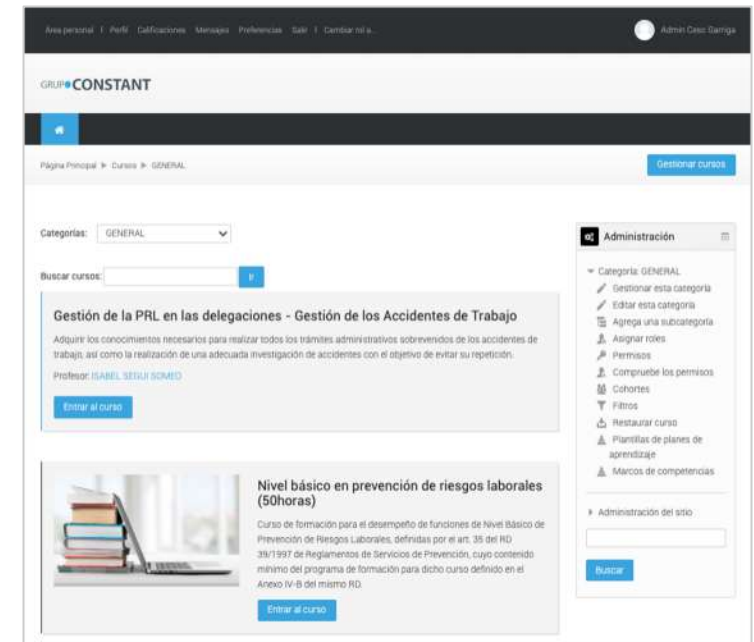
Área personal | Perfil Calificaciones Mensajes Preferencias Salir | Cambiar rol a...

Admin Cesc Garriga

GRUP CONSTANT

Página Principal ▶ Cursos ▶ GENERAL

Gestionar cursos

Categorías: GENERAL

Buscar cursos: Ir

Gestión de la PRL en las delegaciones - Gestión de los Accidentes de Trabajo

Adquirir los conocimientos necesarios para realizar todos los trámites administrativos sobrevenidos de los accidentes de trabajo, así como la realización de una adecuada investigación de accidentes con el objetivo de evitar su repetición.

Profesor: ISABEL SEGUI SOMEO

Entrar al curso

Nivel básico en prevención de riesgos laborales (50horas)

Curso de formación para el desempeño de funciones de Nivel Básico de Prevención de Riesgos Laborales, definidas por el art. 35 del RD 39/1997 de Reglamentos de Servicios de Prevención, cuyo contenido mínimo del programa de formación para dicho curso definido en el Anexo IV-B del mismo RD.

Entrar al curso

Administración

Categoría: GENERAL
Gestionar esta categoría
Editar esta categoría
Agrega una subcategoría
Asignar roles
Permisos
Compruebe los permisos
Cohortes
Filtros
Restaurar curso
Plantillas de planes de aprendizaje
Marcos de competencias

Administración del sitio

Buscar